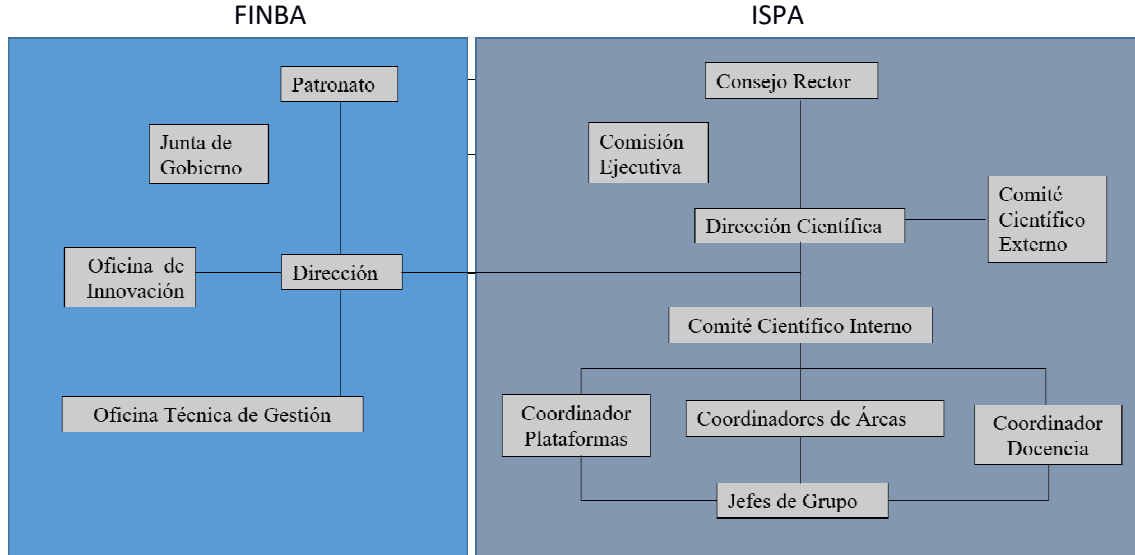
FINBA

ISPA

Patronato

Junta de Gobierno

Oficina de Innovación

Dirección

Oficina Técnica de Gestión

Consejo Rector

Comisión Ejecutiva

Dirección Científica

Comité Científico Externo

Comité Científico Interno

Coordinador Plataformas

Coordinadores de Áreas

Coordinador Docencia

Jefes de Grupo